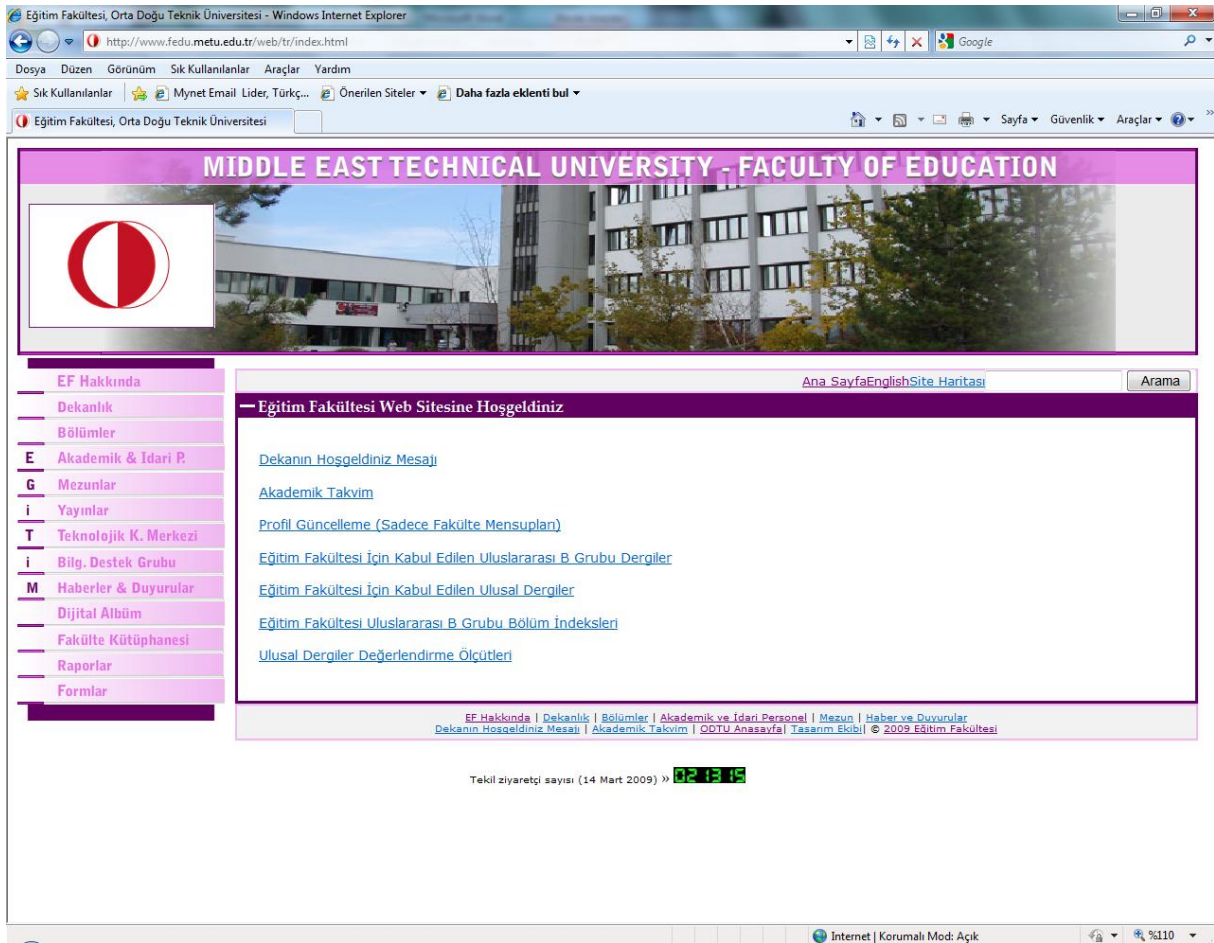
Eğitim Fakültesi, Orta Doğu Teknik Üniversitesi - Windows Internet Explorer

http://www.fedu.metu.edu.tr/web/tr/index.html

Google

Dosya Düzen Görünüm Sık Kullanılanlar Araçlar Yardım

Sık Kullanılanlar Mynet Email Lider, Türkç... Önerilen Siteler ▾ Daha fazla eklenti bul ▾

Eğitim Fakültesi, Orta Doğu Teknik Üniversitesi

Sayfa ▾ Güvenlik ▾ Araçlar ▾

MIDDLE EAST TECHNICAL UNIVERSITY - FACULTY OF EDUCATION

EF Hakkında
Dekanlık
Bölümler
E Akademik & İdari P.
G Mezunlar
i Yayınlar
T Teknolojik K. Merkezi
i Bilg. Destek Grubu
M Haberler & Duyurular
Dijital Albüm
Fakülte Kütüphanesi
Raporlar
Formlar

Ana SayfaEnglishSite Haritası Arama

Eğitim Fakültesi Web Sitesine Hoşgeldiniz

Dekanın Hoşgeldiniz Mesajı

Akademik Takvim

Profil Güncelleme (Sadece Fakülte Mensupları)

Eğitim Fakültesi İçin Kabul Edilen Uluslararası B Grubu Dergiler

Eğitim Fakültesi İçin Kabul Edilen Ulusal Dergiler

Eğitim Fakültesi Uluslararası B Grubu Bölüm İndeksleri

Ulusal Dergiler Değerlendirme Ölçütleri

EF Hakkında | Dekanlık | Bölümler | Akademik ve İdari Personel | Mezun | Haber ve Duyurular
Dekanın Hoşgeldiniz Mesajı | Akademik Takvim | ODTÜ Anasayfa| Tasarım Ekibi| © 2009 Eğitim Fakültesi

Tekil ziyaretçi sayısı (14 Mart 2009) » 021315

Internet | Korumalı Mod: Açık %110